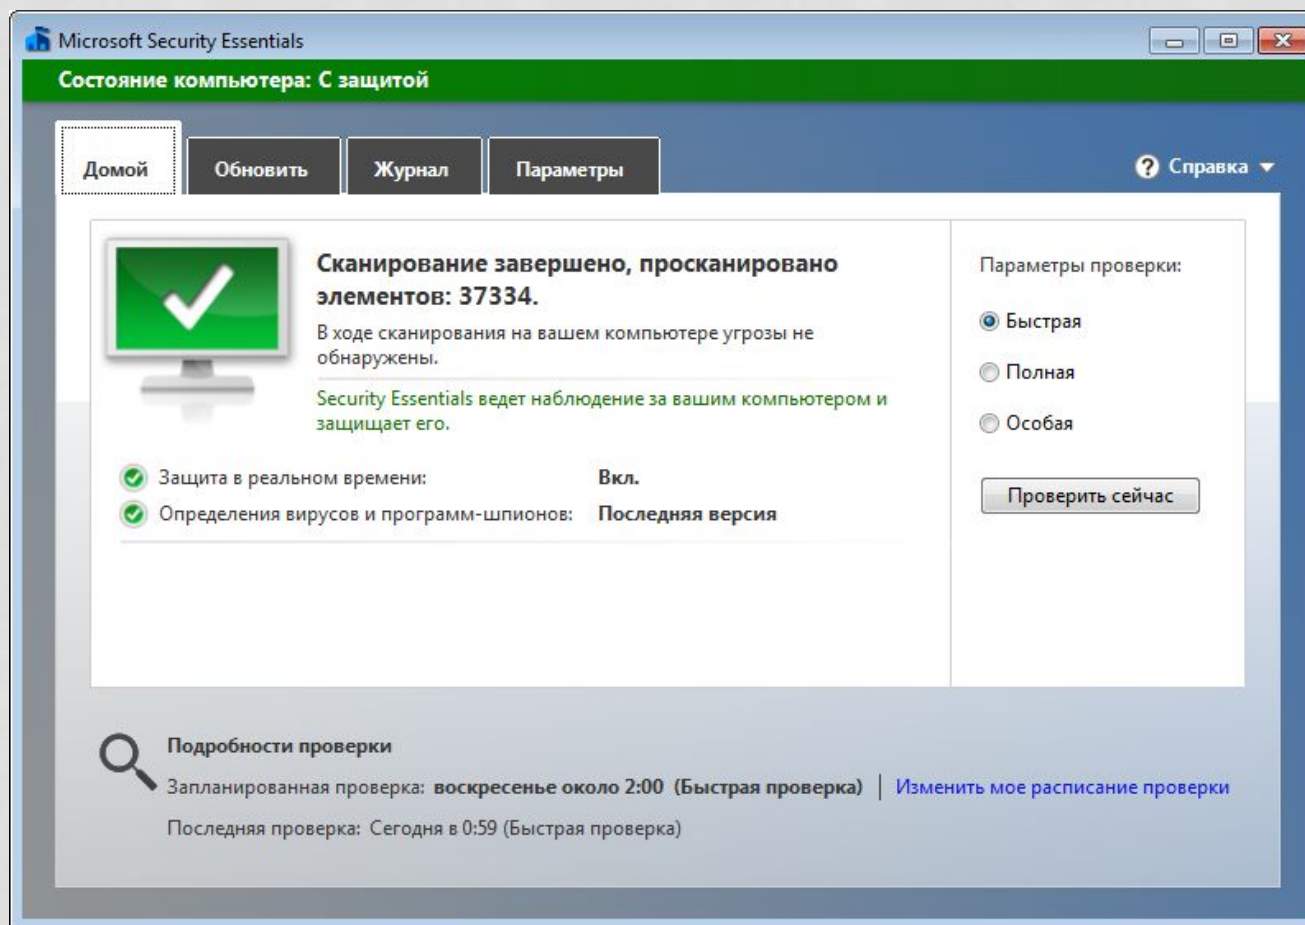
Microsoft Security Essentials

Состояние компьютера: С защитой

Домой | Обновить | Журнал | Параметры

Справка

Сканирование завершено, просканировано элементов: 37334.

В ходе сканирования на вашем компьютере угрозы не обнаружены.

Security Essentials ведет наблюдение за вашим компьютером и защищает его.

Защита в реальном времени: Вкл.

Определения вирусов и программ-шпионов: Последняя версия

Параметры проверки:

Быстрая

Полная

Особая

Проверить сейчас

Подробности проверки

Запланированная проверка: воскресенье около 2:00 (Быстрая проверка) | Изменить мое расписание проверки

Последняя проверка: Сегодня в 0:59 (Быстрая проверка)